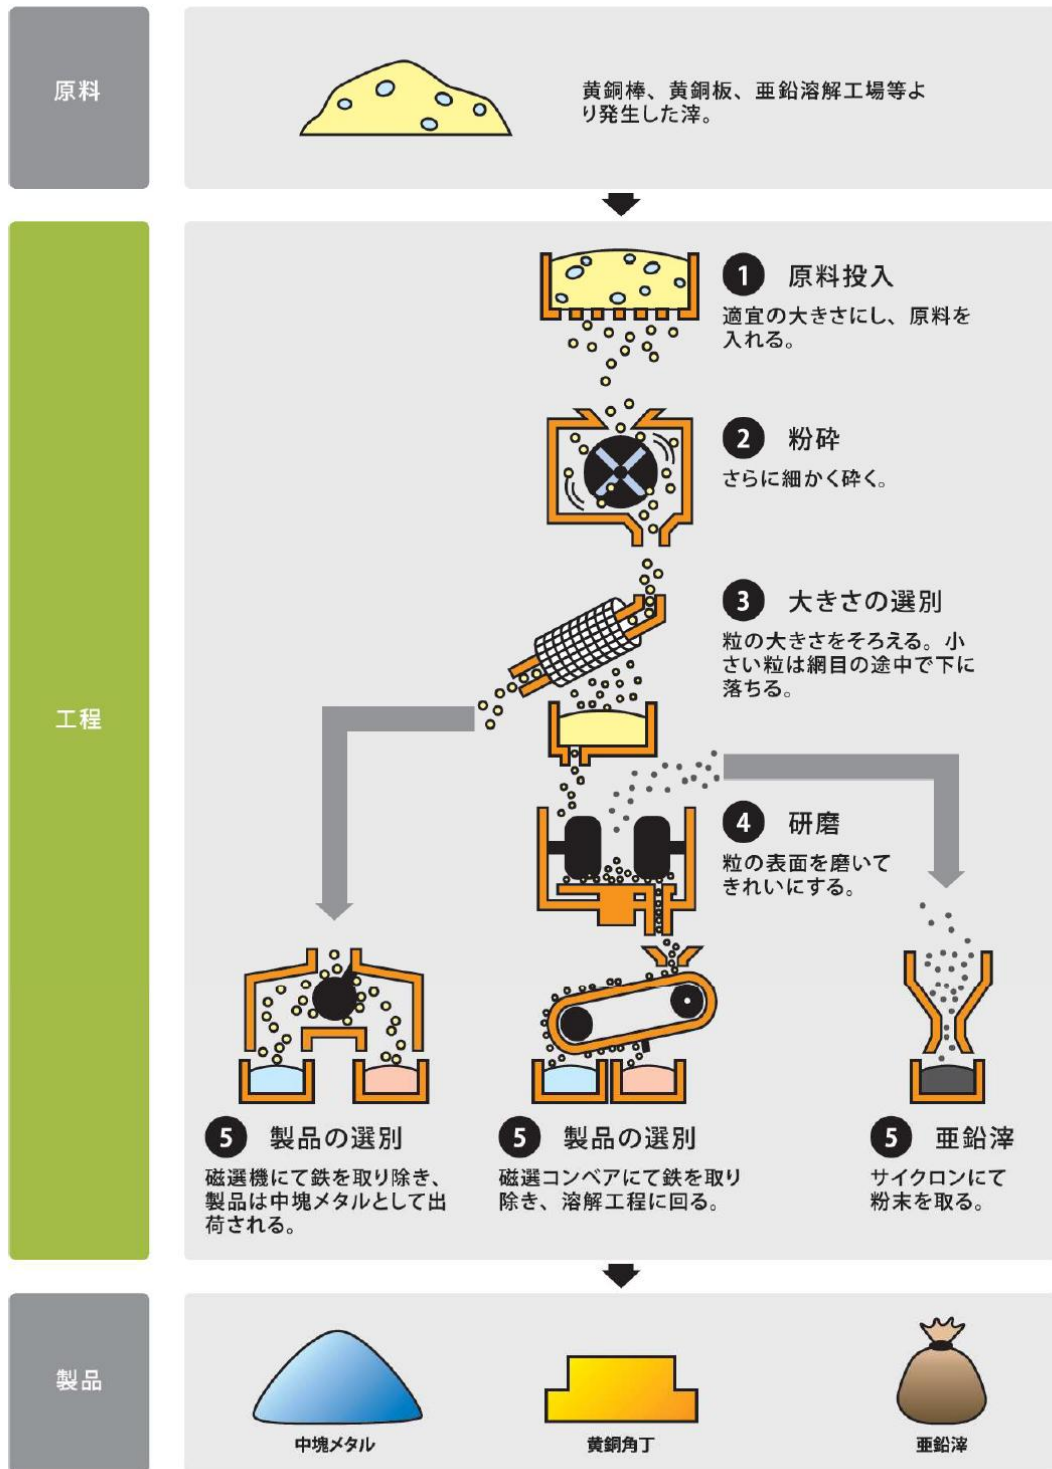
原料

黄銅棒、黄銅板、亜鉛溶解工場等より発生した滓。

工程

1 原料投入

適宜の大きさにし、原料を入れる。

2 粉砕

さらに細かく砕く。

3 大きさの選別

粒の大きさをそろえる。小さい粒は網目の途中で下に落ちる。

4 研磨

粒の表面を磨いてきれいにする。

5 製品の選別

磁選機にて鉄を取り除き、製品は中塊メタルとして出荷される。

5 製品の選別

磁選コンベアにて鉄を取り除き、溶解工程に回る。

5 亜鉛滓

サイクロンにて粉末を取る。

製品

中塊メタル

黄銅角丁

亜鉛滓